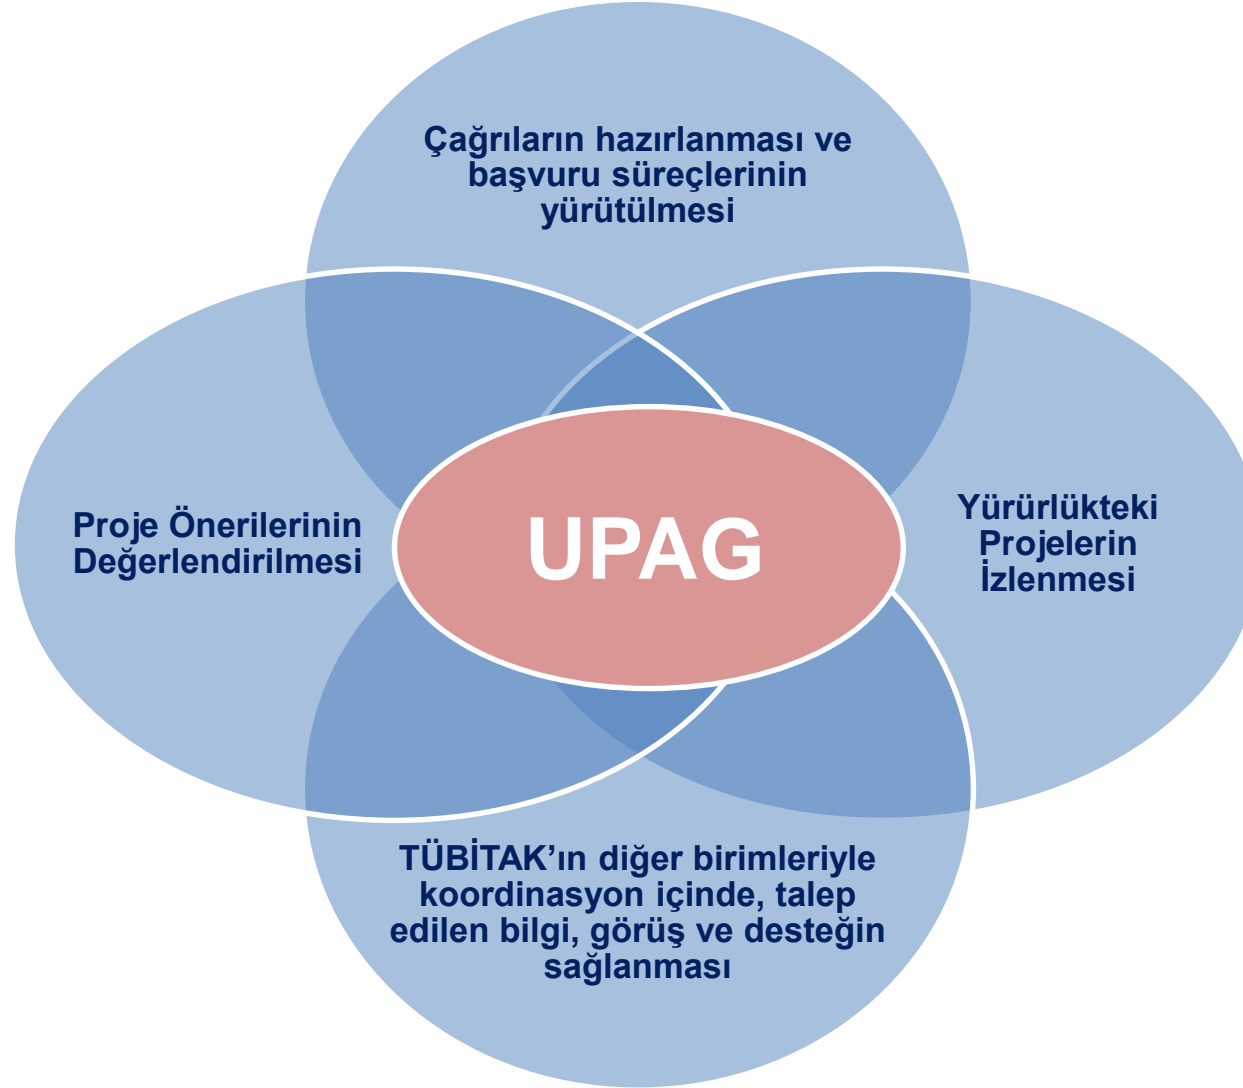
Çağrıların hazırlanması ve başvuru süreçlerinin yürütülmesi

Proje Önerilerinin Değerlendirilmesi

UPAG

Yürürlükteki Projelerin İzlenmesi

TÜBİTAK'ın diğer birimleriyle koordinasyon içinde, talep edilen bilgi, görüş ve desteğin sağlanması